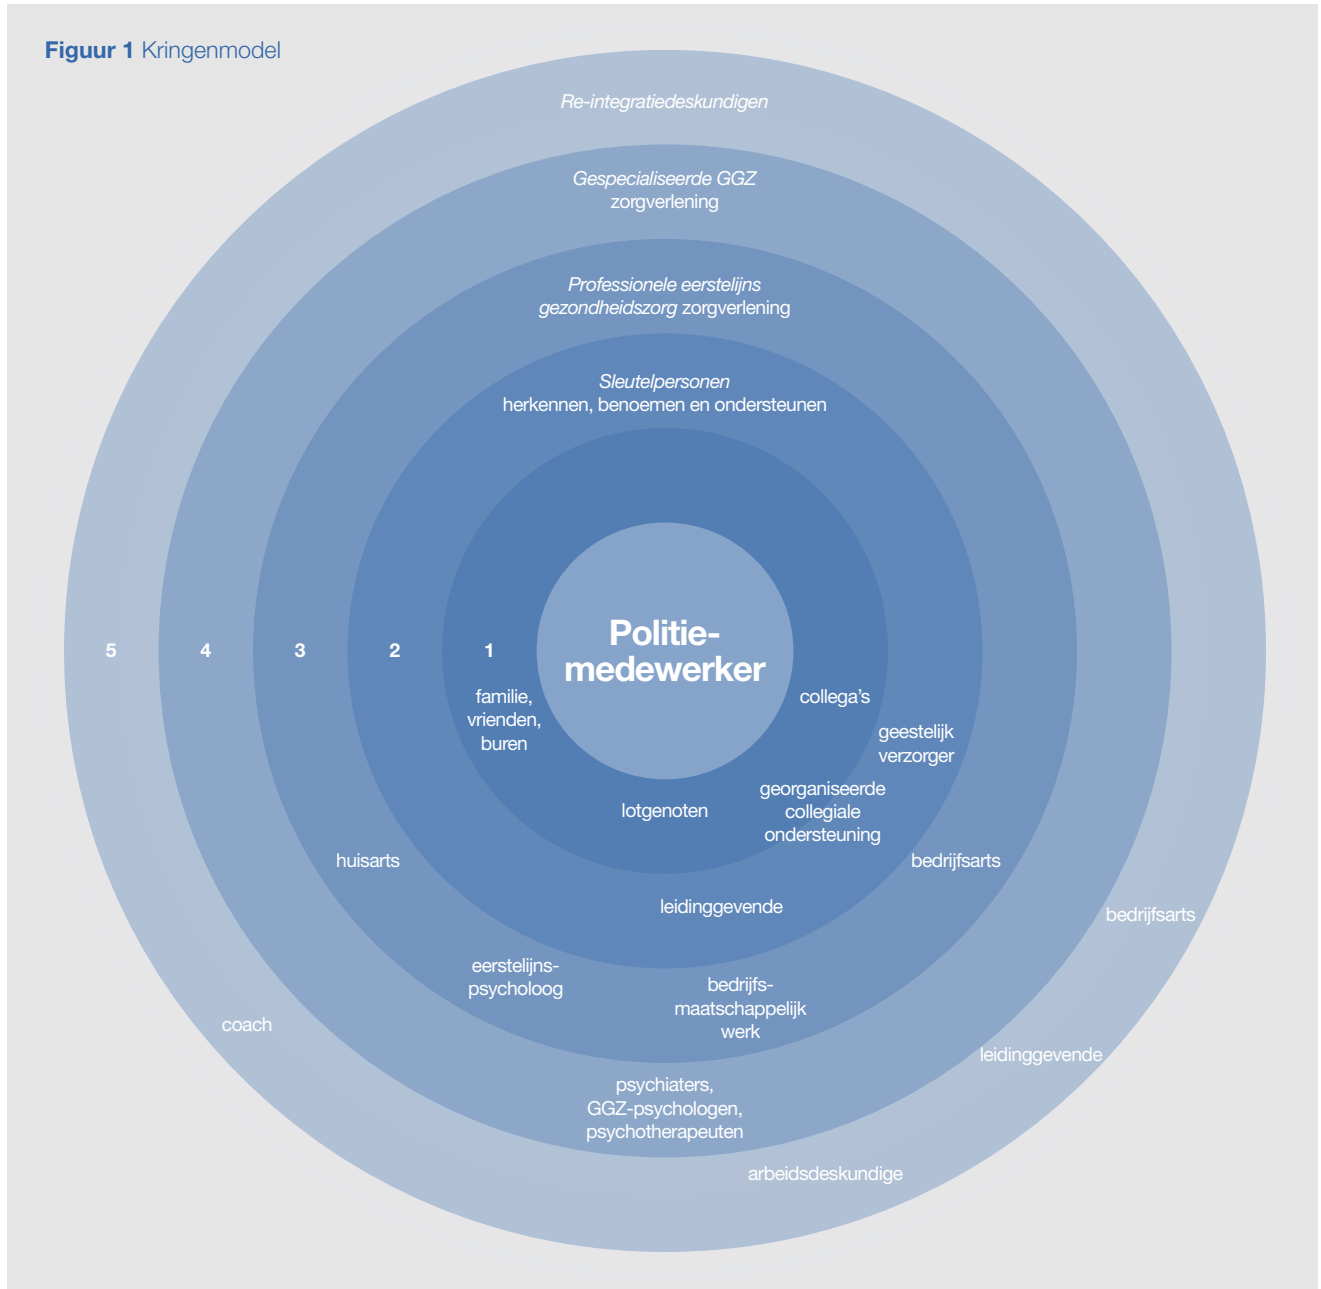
Figuur 1 Kringenmodel

Re-integratiedeskundigen

Gespecialiseerde GGZ zorgverlening

Professionele eerstelijns gezondheidszorg zorgverlening

Sleutelpersonen herkennen, benoemen en ondersteunen

5 4 3 2 1

Politie-medewerker

familie, vrienden, buren

collega's

geestelijk verzorger

georganiseerde collegiale ondersteuning

lotgenoten

huisarts

bedrijfsarts

leidinggevende

bedrijfsarts

eerstelijns-psycholoog

bedrijfs-maatschappelijk werk

coach

leidinggevende

psychiaters, GGZ-psychologen, psychotherapeuten

arbeidsdeskundige